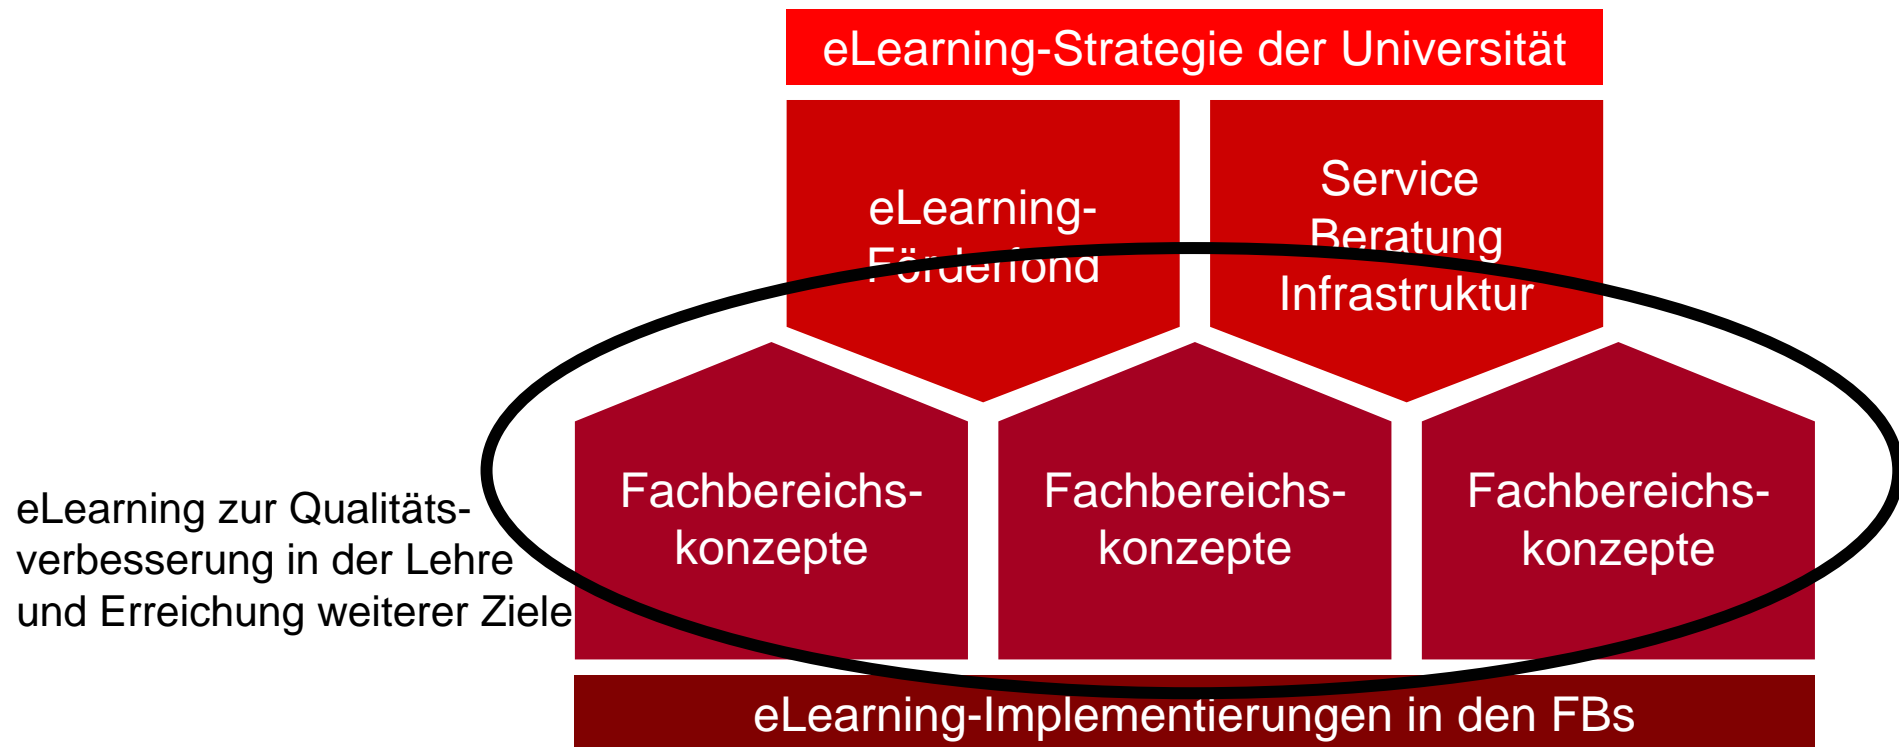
eLearning-Strategie der Universität

eLearning-Förderfond

Service
Beratung
Infrastruktur

eLearning zur Qualitätsverbesserung in der Lehre und Erreichung weiterer Ziele

Fachbereichskonzepte

Fachbereichskonzepte

Fachbereichskonzepte

eLearning-Implementierungen in den FBs